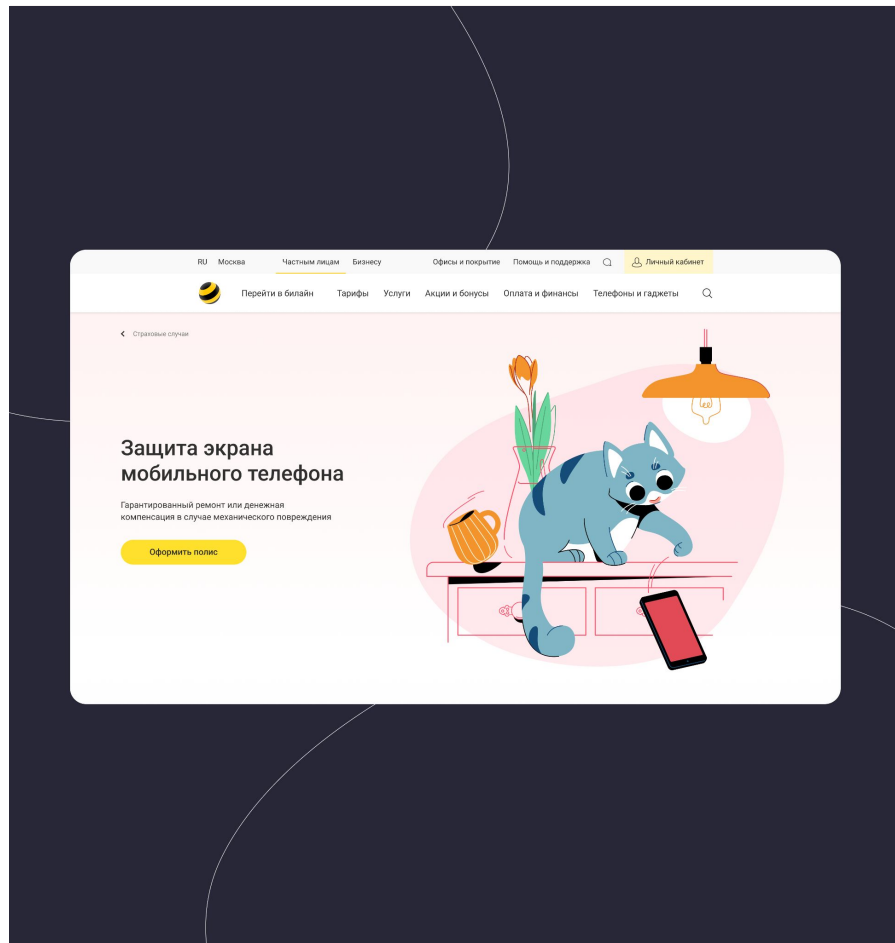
RU Москва Частным лицам Бизнесу Офисы и покрытие Помощь и поддержка Личный кабинет

Перейти в билайн Тарифы Услуги Акции и бонусы Оплата и финансы Телефоны и гаджеты

Страховые случаи

Защита экрана мобильного телефона

Гарантированный ремонт или денежная компенсация в случае механического повреждения

Оформить полис